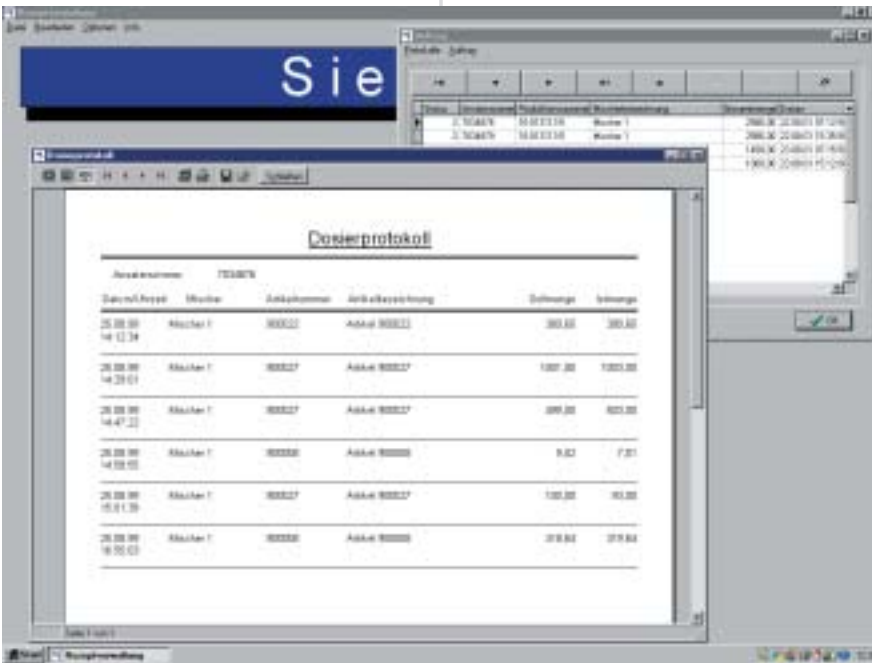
Datei Bearbeiten Optionen Info

Sie

Protokolle Auftrag

| Status | | | | Menge | Datum |
|---|---|---|---|---|---|
| | 2.7834876 | | Mischer 1 | 2986,00 | |
| | 2.7834876 | | Mischer 1 | 2986,00 | |
| | | | | 1466,00 | |
| | | | | 1366,00 | |

OK

Dosierprotokoll

Schließen

Dosierprotokoll

Auftragsnummer: 7834876

| Datum/Uhrzeit | Mischer | Artikelnummer | Artikelbezeichnung | Sollmenge | Istmenge |
|---|---|---|---|---|---|
| 25.08.99 14:12:34 | Mischer 1 | 900022 | Artikel 900022 | 380,00 | 380,00 |
| 25.08.99 14:29:01 | Mischer 1 | 900027 | Artikel 900027 | 1007,00 | 1003,00 |
| 25.08.99 14:47:22 | Mischer 1 | 900027 | Artikel 900027 | 899,00 | 820,00 |
| 25.08.99 14:59:55 | Mischer 1 | 900008 | Artikel 900008 | 8,82 | 7,81 |
| 25.08.99 15:51:39 | Mischer 1 | 900027 | Artikel 900027 | 130,00 | 93,00 |
| 25.08.99 16:55:03 | Mischer 1 | 900008 | Artikel 900008 | 319,84 | 319,84 |

Seite 1 von 1

Start Rezepturverwaltung